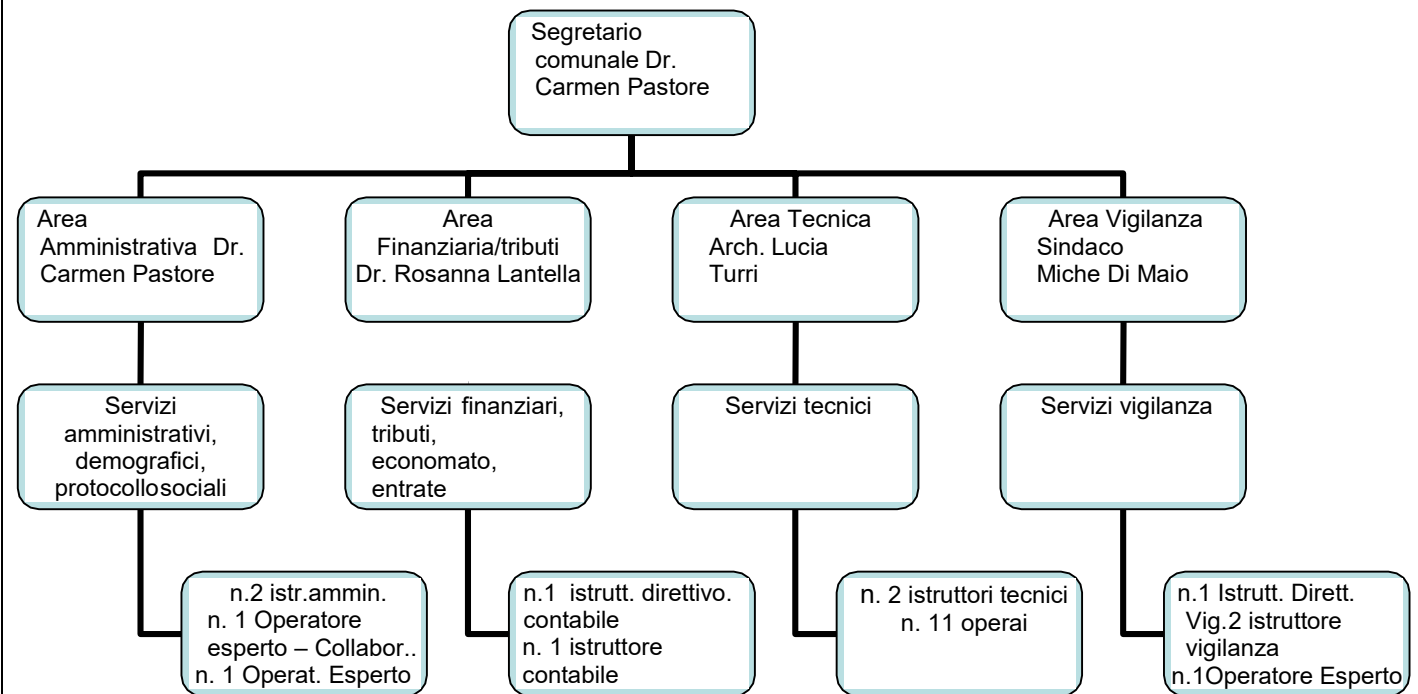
Segretario comunale Dr. Carmen Pastore

Area Amministrativa Dr. Carmen Pastore

Servizi amministrativi, demografici, protocollosociali

n.2 istr.ammin.
n. 1 Operatore esperto – Collabor..
n. 1 Operat. Esperto

Area Finanziaria/tributi Dr. Rosanna Lantella

Servizi finanziari, tributi, economato, entrate

n.1 istrutt. direttivo. contabile
n. 1 istruttore contabile

Area Tecnica Arch. Lucia Turri

Servizi tecnici

n. 2 istruttori tecnici
n. 11 operai

Area Vigilanza Sindaco Miche Di Maio

Servizi vigilanza

n.1 Istrutt. Dirett. Vig.2 istruttore vigilanza
n.1Operatore Esperto